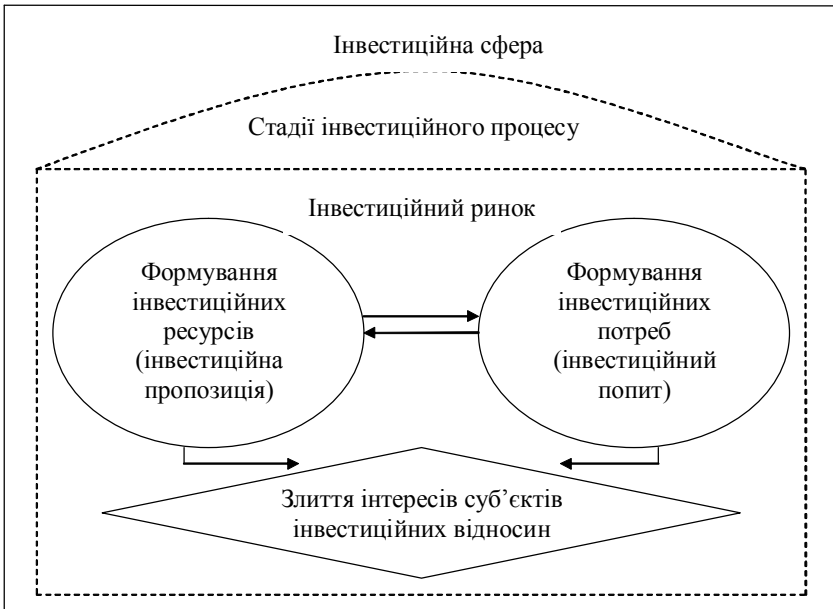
Інвестиційна сфера

Стадії інвестиційного процесу

Інвестиційний ринок

Формування інвестиційних ресурсів (інвестиційна пропозиція)

Формування інвестиційних потреб (інвестиційний попит)

Злиття інтересів суб'єктів інвестиційних відносин